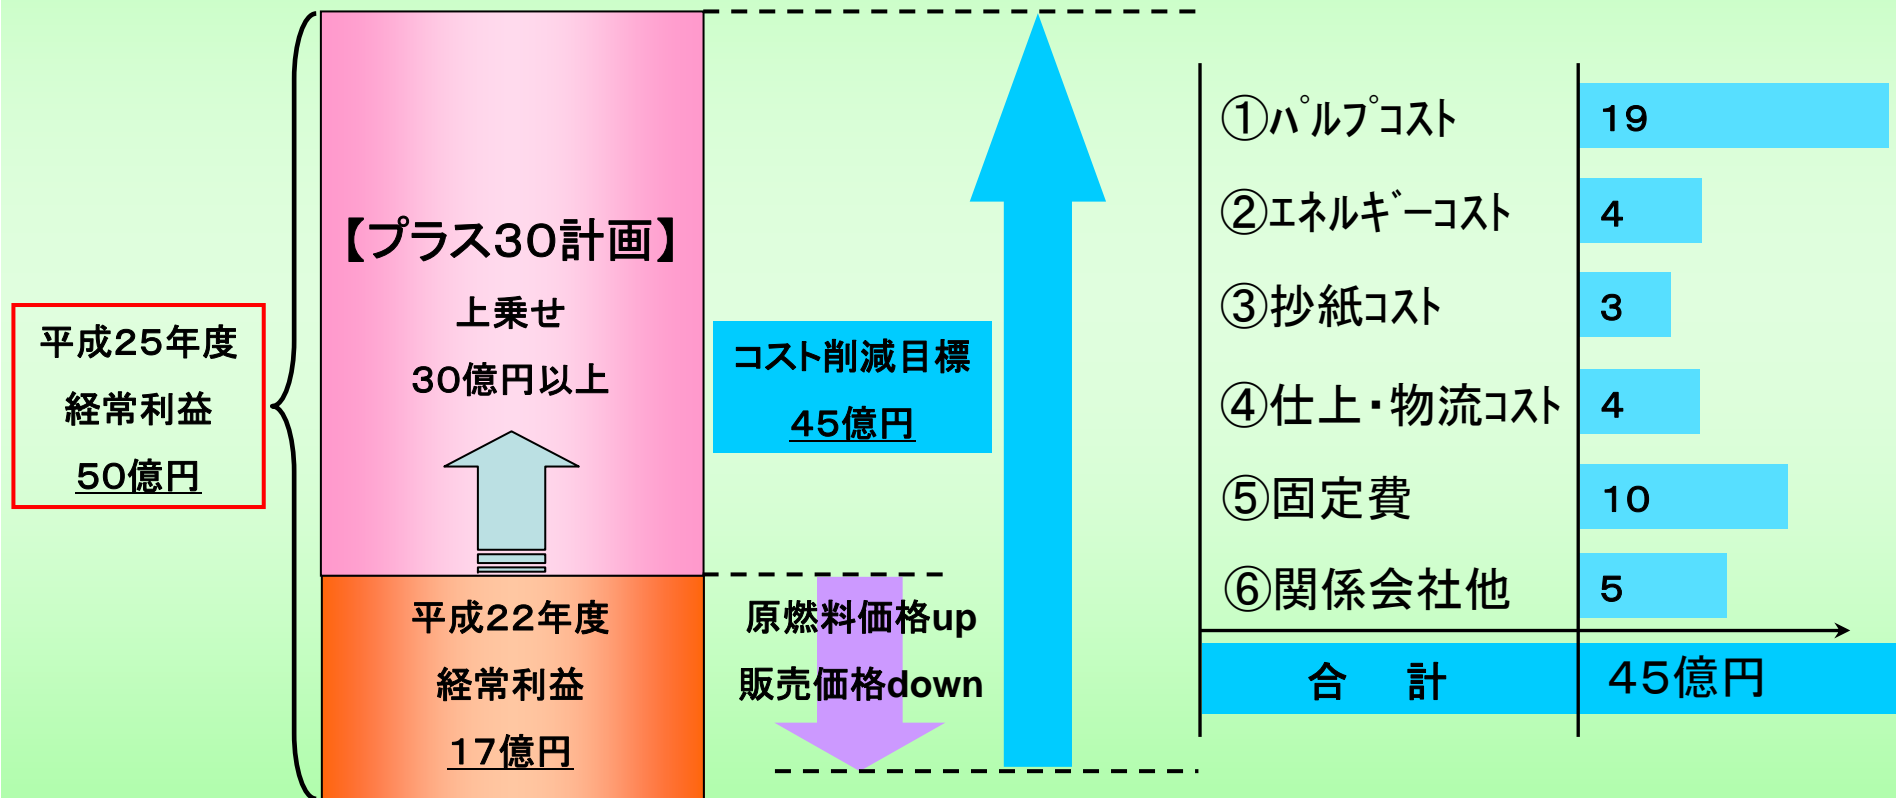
平成25年度
経常利益
50億円

【プラス30計画】
上乗せ
30億円以上

平成22年度
経常利益
17億円

コスト削減目標
45億円

原燃料価格up
販売価格down

| | |
|---|---|
| ①パルプコスト | 19 |
| ②エネルギーコスト | 4 |
| ③抄紙コスト | 3 |
| ④仕上・物流コスト | 4 |
| ⑤固定費 | 10 |
| ⑥関係会社他 | 5 |
| 合　計 | 45億円 |